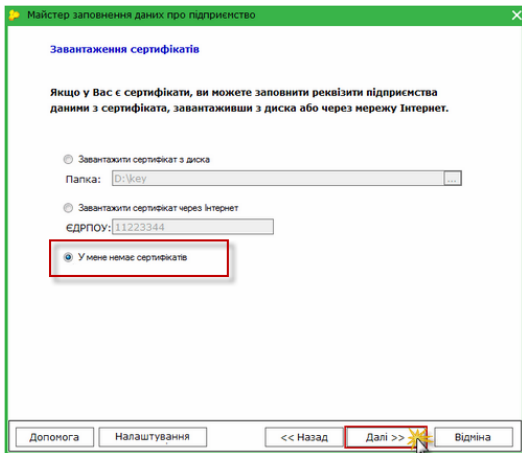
Майстер заповнення даних про підприємство

Завантаження сертифікатів

Якщо у Вас є сертифікати, ви можете заповнити реквізити підприємства даними з сертифіката, завантаживши з диска або через мережу Інтернет.

Завантажити сертифікат з диска

Папка: D:\key ...

Завантажити сертифікат через Інтернет

ЄДРПОУ: 11223344

У мене немає сертифікатів

Допомога Налаштування << Назад Далі >> Відміна